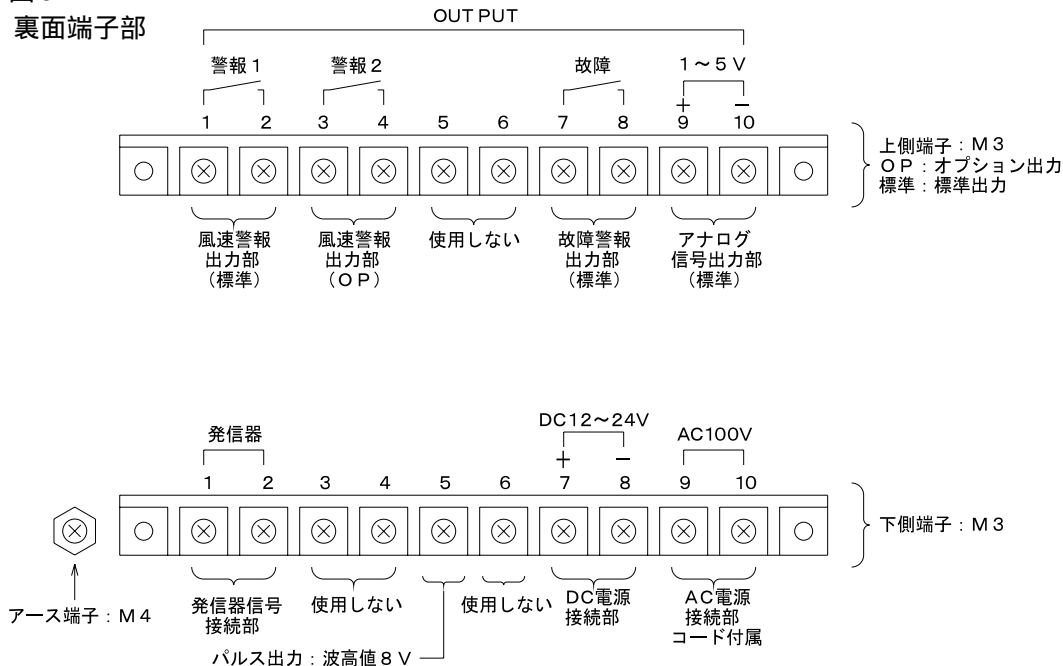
裏面端子部

OUT PUT

警報１ 警報２ 故障 １～５Ｖ

＋ －

1 2 3 4 5 6 7 8 9 10

上側端子：Ｍ３
ＯＰ：オプション出力
標準：標準出力

風速警報出力部（標準）

風速警報出力部（ＯＰ）

使用しない

故障警報出力部（標準）

アナログ信号出力部（標準）

発信器

DC12～24V

＋ －

AC100V

1 2 3 4 5 6 7 8 9 10

下側端子：Ｍ３

アース端子：Ｍ４

発信器信号接続部

使用しない

使用しない

DC電源接続部

AC電源接続部コード付属

パルス出力：波高値８Ｖ